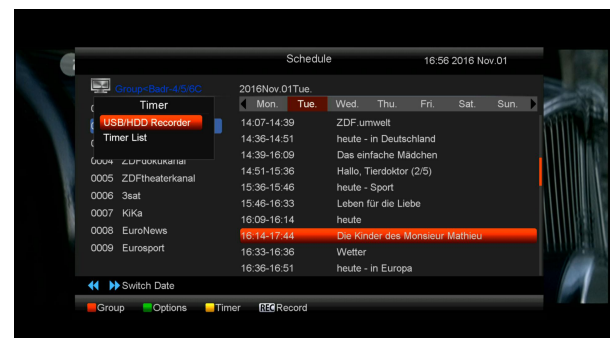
Schedule 16:56 2016 Nov.01

Group<Badr-4/5/6C

Timer

USB/HDD Recorder

Timer List

0004 ZDFdokukanal

0005 ZDFtheaterkanal

0006 3sat

0007 KiKa

0008 EuroNews

0009 Eurosport

2016Nov.01Tue.

| Mon. | Tue. | Wed. | Thu. | Fri. | Sat. | Sun. |
|---|---|---|---|---|---|---|

14:07-14:39 ZDF.umwelt

14:36-14:51 heute - in Deutschland

14:39-16:09 Das einfache Mädchen

14:51-15:36 Hallo, Tierdoktor (2/5)

15:36-15:46 heute - Sport

15:46-16:33 Leben für die Liebe

16:09-16:14 heute

16:14-17:44 Die Kinder des Monsieur Mathieu

16:33-16:36 Wetter

16:36-16:51 heute - in Europa

Switch Date

Group Options Timer REC Record